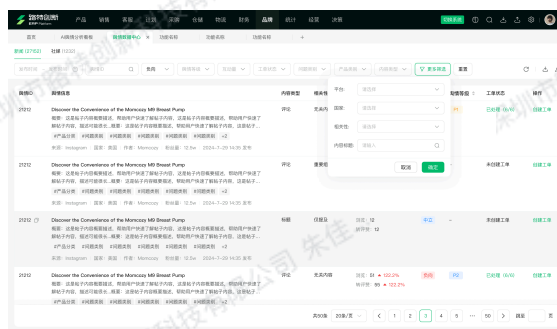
路特创新
产品 销售 客服 社媒 采购 仓储 物流 财务 品牌 统计 运营 决策
首页 AI舆情分析看板 舆情数据中心 × 功能名称 功能名称 功能名称 +
新闻(27152) 社媒(1332)
更多筛选 重置
舆情ID 舆情信息 内容类型 相关性 敏感度 工单状态 操作
21212
Discover the Convenience of the Momcozy M9 Breast Pump
概要：这是电子内容概要描述，帮助用户快速了解电子内容。这是电子内容概要描述，帮助用户快速了解电子内容。提供可能是优化，概要：这是电子内容概要描述，帮助用户快速了解电子内容。
#产品分类 #词题类别 #词题类别 #词题类别 +2
来源：Instagram 国家：加拿大 作者：Momcozy 粉丝数：12.5w 2024-7-29 14:35 发布
评论 无关内容 已处理 (6/0) 创建工单
21212
Discover the Convenience of the Momcozy M9 Breast Pump
概要：这是电子内容概要描述，帮助用户快速了解电子内容。这是电子内容概要描述，帮助用户快速了解电子内容。提供可能是优化，概要：这是电子内容概要描述，帮助用户快速了解电子内容。
#产品分类 #词题类别 #词题类别 #词题类别 +2
来源：Instagram 国家：加拿大 作者：Momcozy 粉丝数：12.5w 2024-7-29 14:35 发布
评论 重要相关 未创建工单 创建工单
21212
Discover the Convenience of the Momcozy M9 Breast Pump
概要：这是电子内容概要描述，帮助用户快速了解电子内容。这是电子内容概要描述，帮助用户快速了解电子内容。
#产品分类 #词题类别 #词题类别 #词题类别 +2
来源：Instagram 国家：加拿大 作者：Momcozy 粉丝数：12.5w 2024-7-29 14:35 发布
标题 仅相关 互动量：12 转评数：12 中立 - 未创建工单 创建工单
21212
Discover the Convenience of the Momcozy M9 Breast Pump
概要：这是电子内容概要描述，帮助用户快速了解电子内容。这是电子内容概要描述，帮助用户快速了解电子内容。
#产品分类 #词题类别 #词题类别 #词题类别 +2
来源：Instagram 国家：加拿大 作者：Momcozy 粉丝数：12.5w 2024-7-29 14:35 发布
评论 无关内容 互动量：51 122.2% 转评数：98 122.2% 负面 P2 已处理 (6/0) 创建工单
共50条 20条/页 < 1 2 3 4 5 ... 50 > 前往 1 页
平台: 请选择
国家: 请选择
相关性: 请选择
内容标题: 请输入
取消 确定